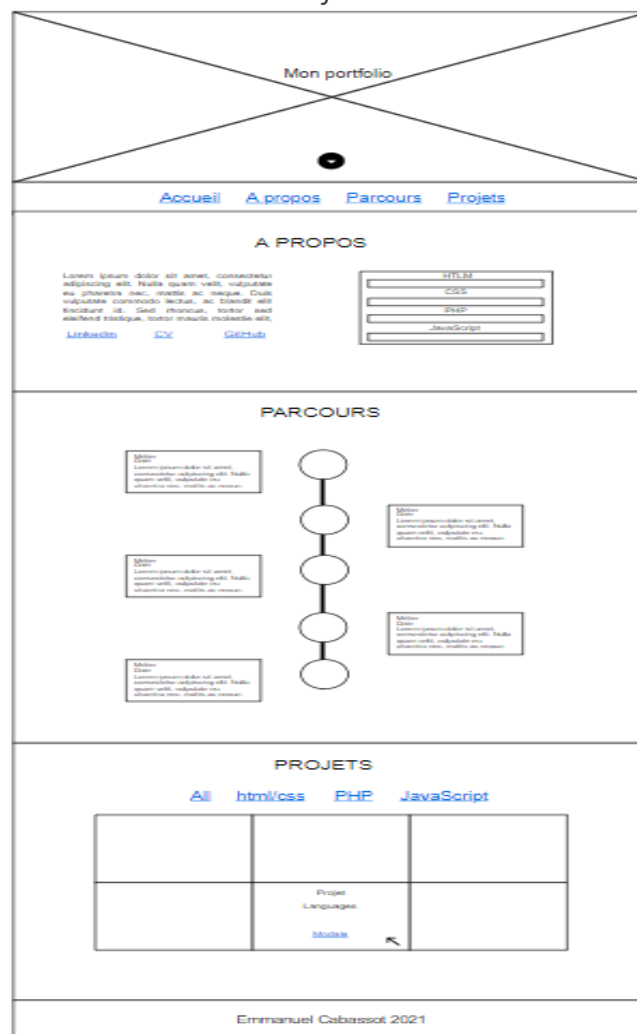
Mon portfolio

Accueil A propos Parcours Projets

A PROPOS

Lorem ipsum dolor sit amet, consectetur adipiscing elit. Nulla quam velit, vulputate eu pharetra nec, mattis ac neque. Duis vulputate commodo lectus, ac blandit elit tincidunt id. Sed rhoncus, tortor sed eleifend tristique, tortor mauris molestie elit,

LinkedIn CV GitHub

HTLM
CSS
PHP
JavaScript

PARCOURS

Métier
Date
Lorem ipsum dolor sit amet, consectetur adipiscing elit. Nulla quam velit, vulputate eu pharetra nec, mattis ac neque.

Métier
Date
Lorem ipsum dolor sit amet, consectetur adipiscing elit. Nulla quam velit, vulputate eu pharetra nec, mattis ac neque.

Métier
Date
Lorem ipsum dolor sit amet, consectetur adipiscing elit. Nulla quam velit, vulputate eu pharetra nec, mattis ac neque.

Métier
Date
Lorem ipsum dolor sit amet, consectetur adipiscing elit. Nulla quam velit, vulputate eu pharetra nec, mattis ac neque.

Métier
Date
Lorem ipsum dolor sit amet, consectetur adipiscing elit. Nulla quam velit, vulputate eu pharetra nec, mattis ac neque.

PROJETS

All html/css PHP JavaScript

Projet
Languages
Modale

Emmanuel Cabassot 2021